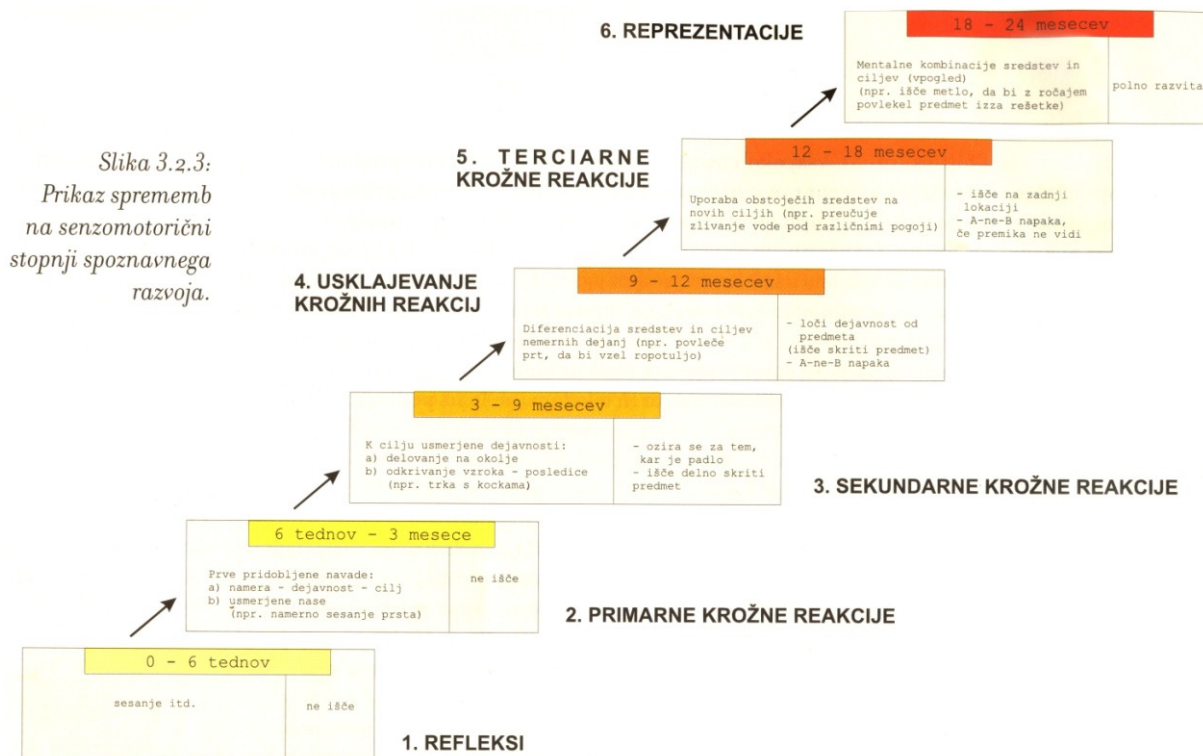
Slika 3.2.3: Prikaz sprememb na senzomotorični stopnji spoznavnega razvoja.

6. REPREZENTACIJE

18 - 24 mesecev

Mentalne kombinacije sredstev in ciljev (vpogled) (npr. išče metlo, da bi z ročajem povlekel predmet izza rešetke)

polno razvita

5. TERCIARNE KROŽNE REAKCIJE

12 - 18 mesecev

Uporaba obstoječih sredstev na novih ciljih (npr. preučuje zlivanje vode pod različnimi pogoji)

- išče na zadnji lokaciji
- A-ne-B napaka, če premika ne vidi

4. USKLAJEVANJE KROŽNIH REAKCIJ

9 - 12 mesecev

Diferenciacija sredstev in ciljev nemernih dejanj (npr. povleče prt, da bi vzel ropotuljo)

- loči dejavnost od predmeta (išče skriti predmet)
- A-ne-B napaka

3 - 9 mesecev

K cilju usmerjene dejavnosti:
a) delovanje na okolje
b) odkrivanje vzroka - posledice (npr. trka s kockama)

- ozira se za tem, kar je padlo
- išče delno skriti predmet

3. SEKUNDARNE KROŽNE REAKCIJE

6 tednov - 3 mesece

Prve pridobljene navade:
a) namera - dejavnost - cilj
b) usmerjene nase (npr. namerno sesanje prsta)

ne išče

2. PRIMARNE KROŽNE REAKCIJE

0 - 6 tednov

sesanje itd.

ne išče

1. REFLEKSI